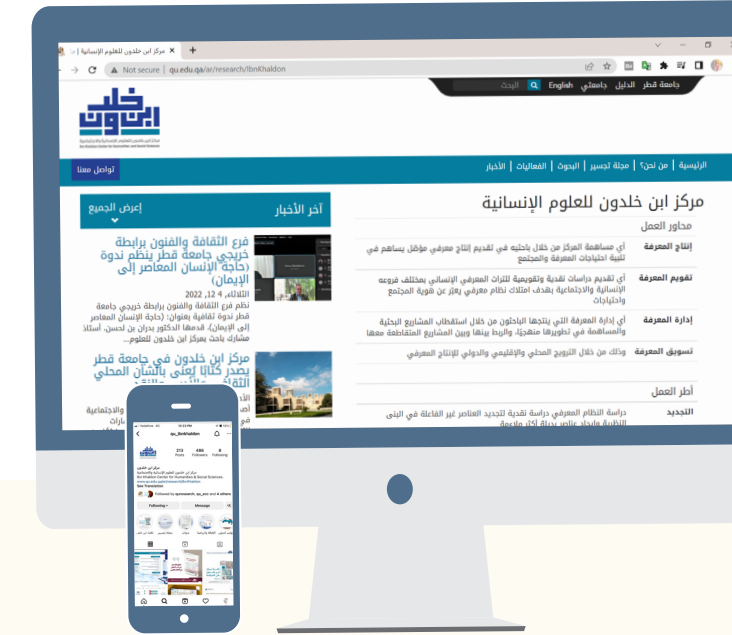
مركز ابن خلدون للعلوم الإنسانية | ×
Not secure | qu.edu.qa/ar/research/IbnKhaldon

جامعة قطر الدليل جامعتي English البحث

ابن خلدون
مركز ابن خلدون للعلوم الإنسانية والاجتماعية
Ibn Khaldon Center for Humanities and Social Sciences

الرئيسية | من نحن؟ | مجلة تجسير | البحوث | الفعاليات | الأخبار
تواصل معنا

مركز ابن خلدون للعلوم الإنسانية

محاور العمل

| إنتاج المعرفة | أي مساهمة المركز من خلال باحثيه في تقديم إنتاج معرفي مؤهّل يساهم في تلبية احتياجات المعرفة والمجتمع |
|---|---|
| تقويم المعرفة | أي تقديم دراسات نقدية وتقويمية للتراث المعرفي الإنساني بمختلف فروعه الإنسانية والاجتماعية بهدف امتلاك نظام معرفي يعزّز عن هوية المجتمع واحتياجاته |
| إدارة المعرفة | أي إدارة المعرفة التي ينتجها الباحثون من خلال استقطاب المشاريع البحثية والمساهمة في تطويرها منهجيًا، والربط بينها وبين المشاريع المتقاطعة معها |
| تسويق المعرفة | وذلك من خلال الترويج المحلي والإقليمي والدولي للإنتاج المعرفي |

أطر العمل

| التجديد | دراسة النظام المعرفي دراسة نقدية لتجديد العناصر غير الفاعلة في البنى النظرية وإيجاد عناصر بديلة أكثر ملاءمة |
|---|---|

آخر الأخبار
إعرض الجميع

فرع الثقافة والفنون برابطة خريجي جامعة قطر ينظم ندوة (حاجة الإنسان المعاصر إلى الإيمان)
الثلاثاء, 4 12, 2022
نظم فرع الثقافة والفنون برابطة خريجي جامعة قطر ندوة ثقافية بعنوان: (حاجة الإنسان المعاصر إلى الإيمان)، قدمها الدكتور بدران بن لحسن، أستاذ مشارك باحث بمركز ابن خلدون للعلوم...

مركز ابن خلدون في جامعة قطر يصدر كتابًا يُعنى بالشأن المحلي الثقافي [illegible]

qu_ibnkhaldon
213 Posts 486 Followers 8 Following
مركز ابن خلدون
Ibn Khaldon Center for Humanities & Social Sciences
See Translation
Following Message